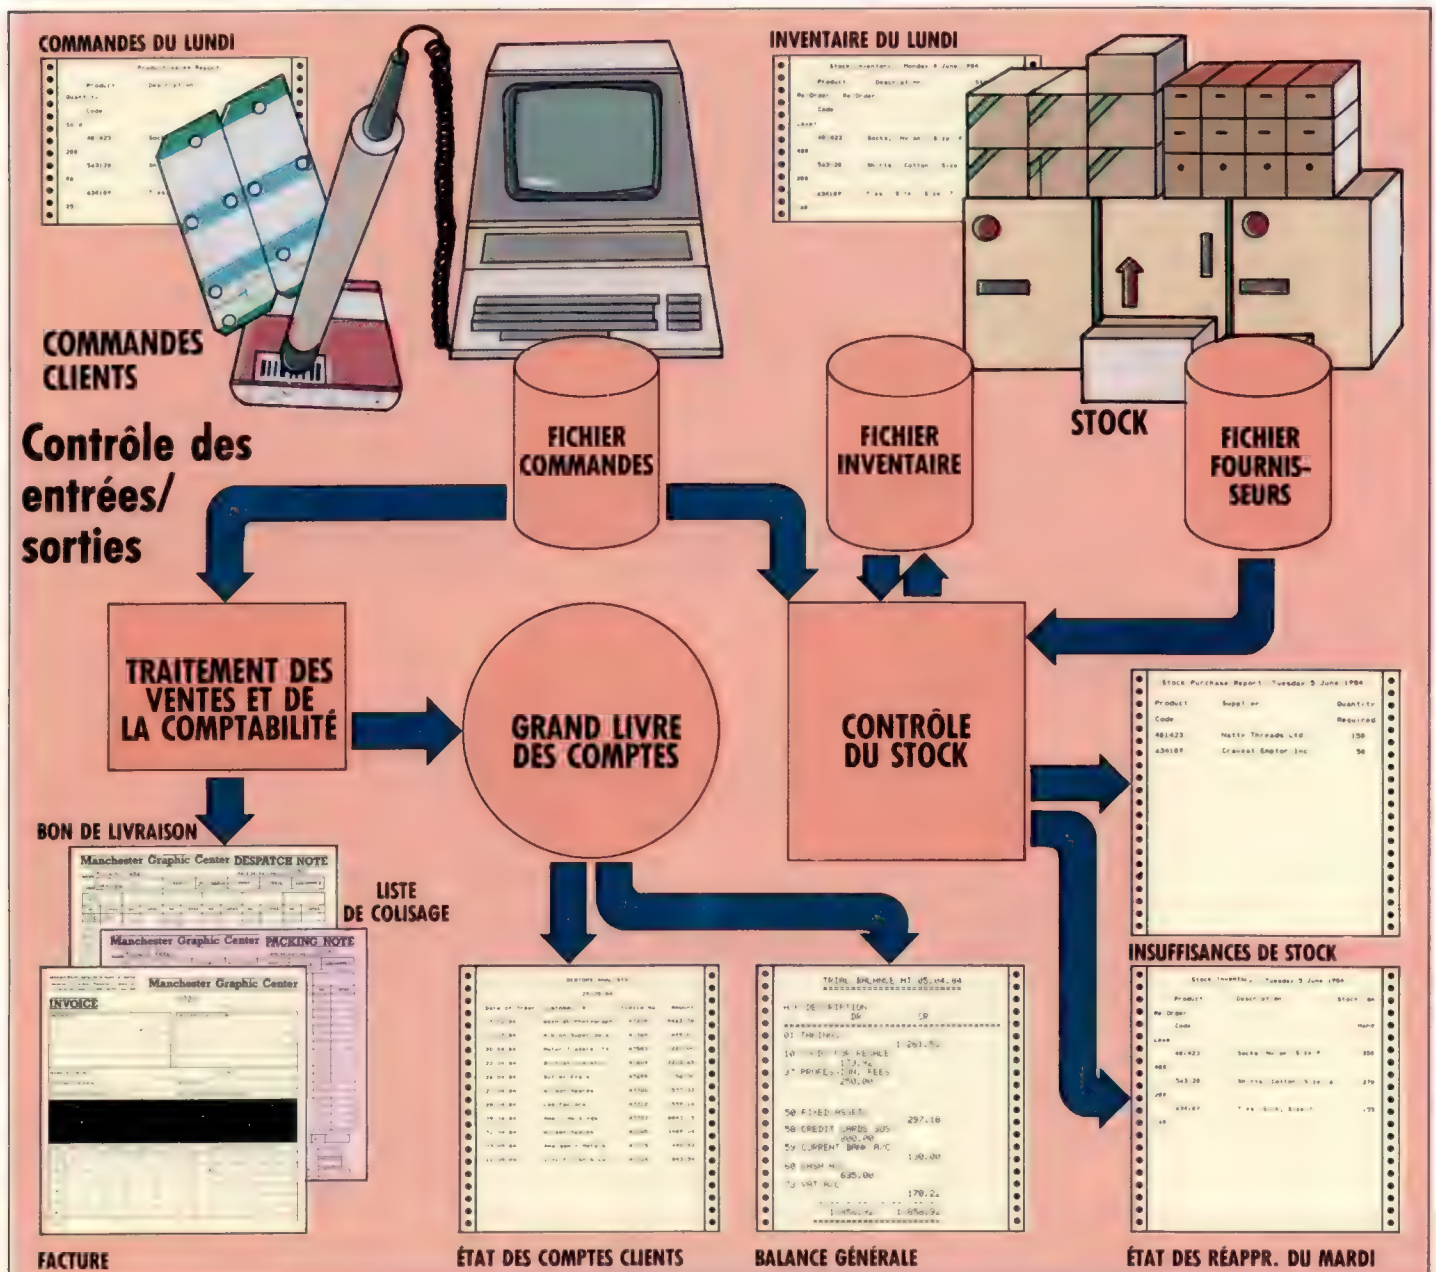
COMMANDES DU LUNDI

INVENTAIRE DU LUNDI

COMMANDES CLIENTS

Contrôle des entrées/ sorties

FICHIER COMMANDES

FICHIER INVENTAIRE

STOCK

FICHIER FOURNISSEURS

TRAITEMENT DES VENTES ET DE LA COMPTABILITÉ

GRAND LIVRE DES COMPTES

CONTRÔLE DU STOCK

Stock Purchase Report Tuesday 5 June 1984

| Product Code | Supplier | Quantity Required |
|---|---|---|
| 481423 | Natty Threads Ltd | 150 |
| 634189 | Caveat Emptor Inc | 50 |

BON DE LIVRAISON

Manchester Graphic Center DESPATCH NOTE

LISTE DE COLISAGE

Manchester Graphic Center PACKING NOTE

Manchester Graphic Center

INVOICE

INSUFFISANCES DE STOCK

TRIAL BALANCE AT 05.04.84

50 FIXED ASSETS 297.18

50 CREDIT CARDS 200.00

59 CURRENT A/C 130.00

60 CASH 635.00

FACTURE

ÉTAT DES COMPTES CLIENTS

BALANCE GÉNÉRALE

ÉTAT DES RÉAPPR. DU MARDI